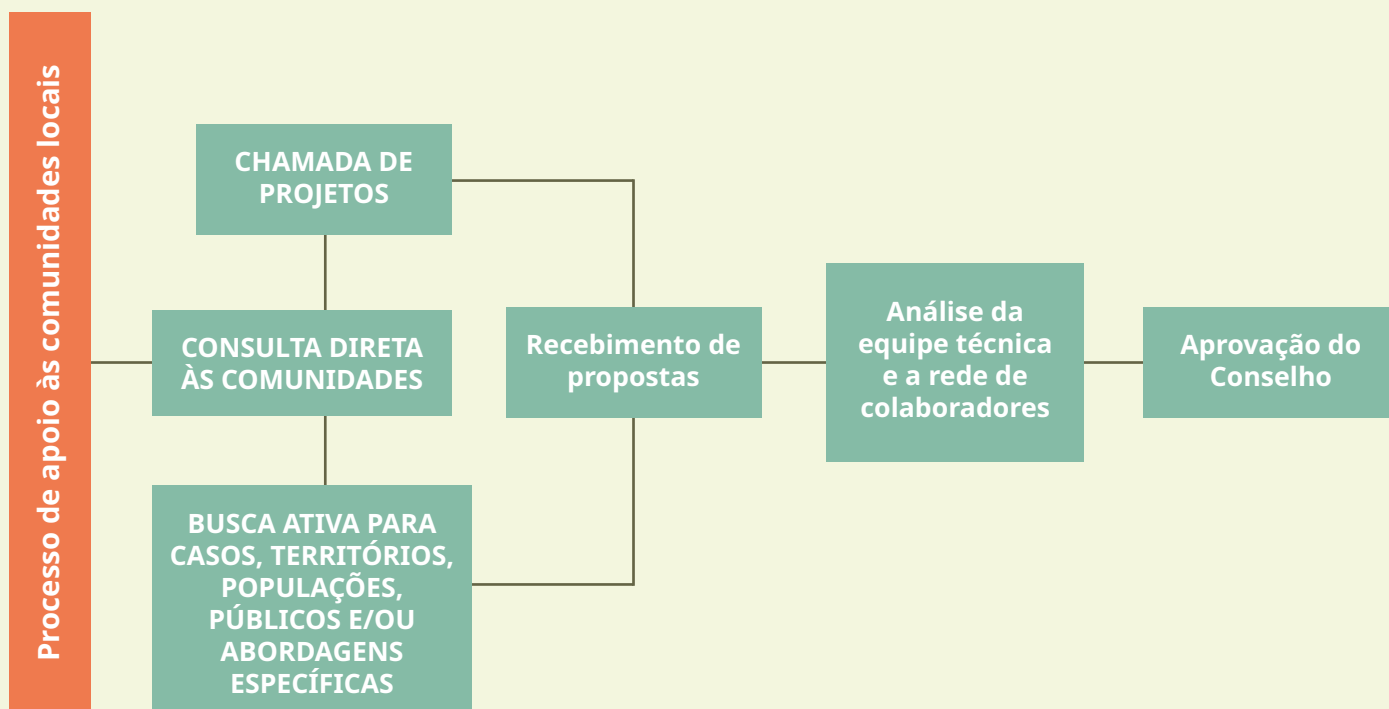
Processo de apoio às comunidades locais

CHAMADA DE PROJETOS

CONSULTA DIRETA ÀS COMUNIDADES

BUSCA ATIVA PARA CASOS, TERRITÓRIOS, POPULAÇÕES, PÚBLICOS E/OU ABORDAGENS ESPECÍFICAS

Recebimento de propostas

Análise da equipe técnica e a rede de colaboradores

Aprovação do Conselho